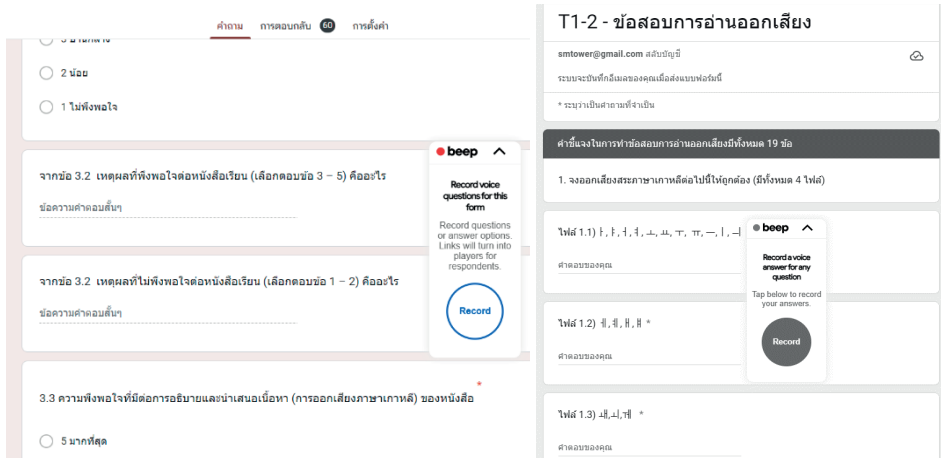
คำถาม การตอบกลับ 60 การตั้งค่า

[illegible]

2 น้อย

1 ไม่พึงพอใจ

จากข้อ 3.2 เหตุผลที่พึงพอใจต่อหนังสือเรียน (เลือกตอบข้อ 3 – 5) คืออะไร

ข้อความคำตอบสั้นๆ

beep

Record voice questions for this form

Record questions or answer options. Links will turn into players for respondents.

Record

จากข้อ 3.2 เหตุผลที่ไม่พึงพอใจต่อหนังสือเรียน (เลือกตอบข้อ 1 – 2) คืออะไร

ข้อความคำตอบสั้นๆ

3.3 ความพึงพอใจที่มีต่อการอธิบายและนำเสนอเนื้อหา (การออกเสียงภาษาเกาหลี) ของหนังสือ *

5 มากที่สุด

T1-2 - ข้อสอบการอ่านออกเสียง

smtower@gmail.com สลับบัญชี

ระบบจะบันทึกอีเมลของคุณเมื่อส่งแบบฟอร์มนี้

* ระบุว่าเป็นคำถามที่จำเป็น

คำชี้แจงในการทำข้อสอบการอ่านออกเสียงมีทั้งหมด 19 ข้อ

1. จงออกเสียงสระภาษาเกาหลีต่อไปนี้ให้ถูกต้อง (มีทั้งหมด 4 ไฟล์)

ไฟล์ 1.1) ㅏ, ㅑ, ㅓ, ㅕ, ㅗ, ㅛ, ㅜ, ㅠ, ㅡ, ㅣ, ㅓ

คำตอบของคุณ

beep

Record a voice answer for any question

Tap below to record your answers.

Record

ไฟล์ 1.2) ㅔ, ㅖ, ㅐ, ㅒ *

คำตอบของคุณ

ไฟล์ 1.3) ㅘ,ㅚ,ㅙ *

คำตอบของคุณ